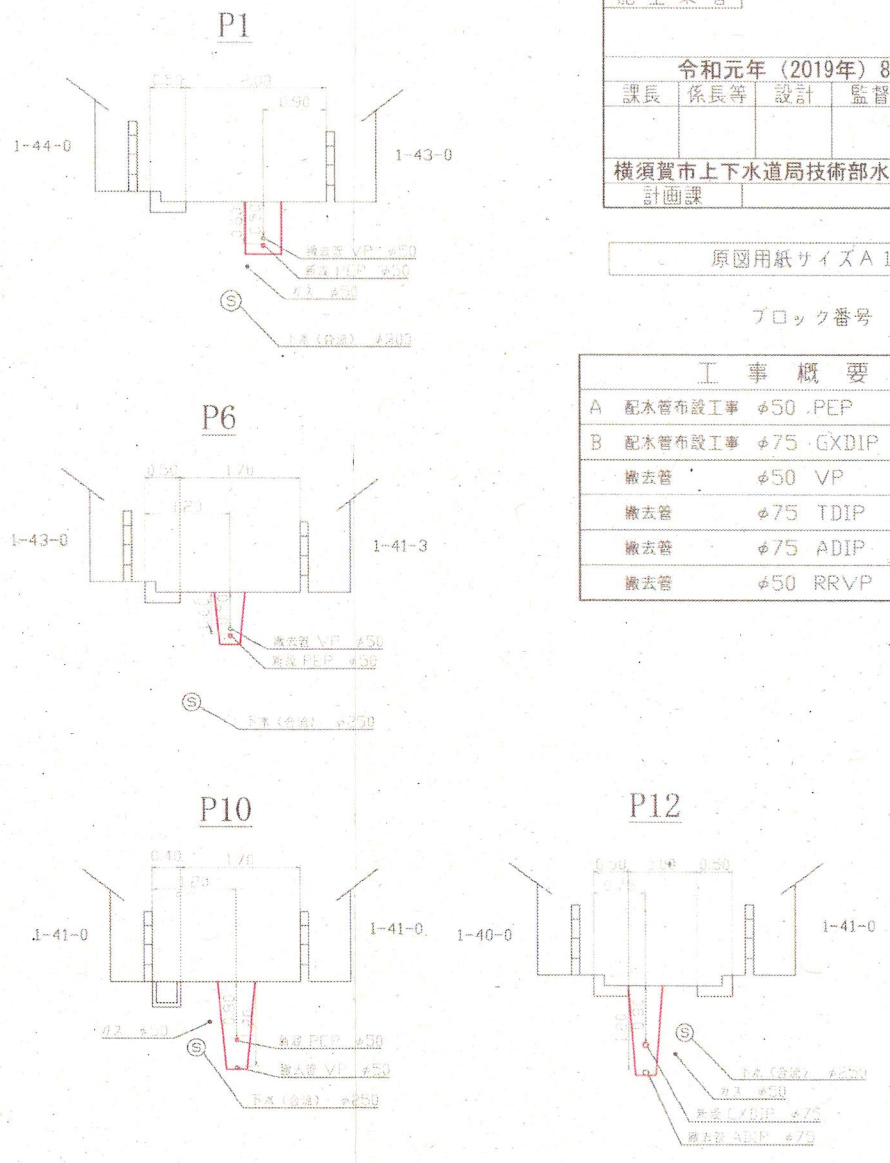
P1

1-44-0

1-43-0

撤去管 VP φ50
新設 PEP φ50
ガス φ50
下水(合流) φ300

P6

0.50 1.70

1-43-0

1-41-3

撤去管 VP φ50
新設 PEP φ50
下水(合流) φ250

P10

0.40 1.70

1-41-0

1-41-0

ガス φ50
新設 PEP φ50
撤去管 VP φ50
下水(合流) φ250

P12

1-40-0

1-41-0

下水(合流) φ250
ガス φ50
新設 GXDIP φ75
撤去管 ADIP φ75

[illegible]

令和元年 (2019年) 8

| 課長 | 係長等 | 設計 | 監督 |
|---|---|---|---|
| | | | |

横須賀市上下水道局技術部水
計画課

原図用紙サイズA1

ブロック番号

| | 工事概要 | |
|---|---|---|
| A | 配水管布設工事 | φ50 PEP |
| B | 配水管布設工事 | φ75 GXDIP |
| | 撤去管 | φ50 VP |
| | 撤去管 | φ75 TDIP |
| | 撤去管 | φ75 ADIP |
| | 撤去管 | φ50 RRVP |